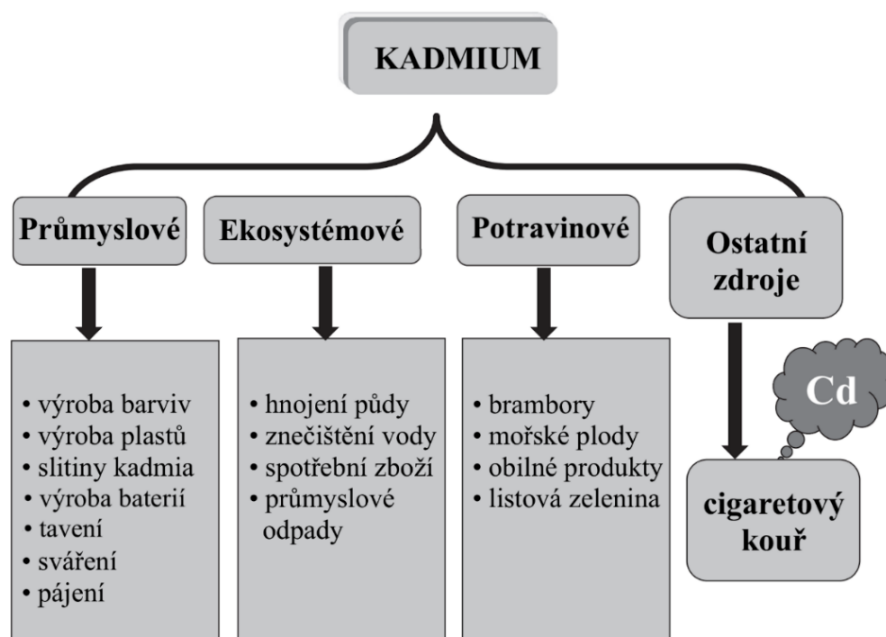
KADMIUM

Průmyslové

• výroba barviv
• výroba plastů
• slitiny kadmia
• výroba baterií
• tavení
• sváření
• pájení

Ekosystémové

• hnojení půdy
• znečištění vody
• spotřební zboží
• průmyslové odpady

Potravinové

• brambory
• mořské plody
• obilné produkty
• listová zelenina

Ostatní zdroje

Cd

cigaretový kouř